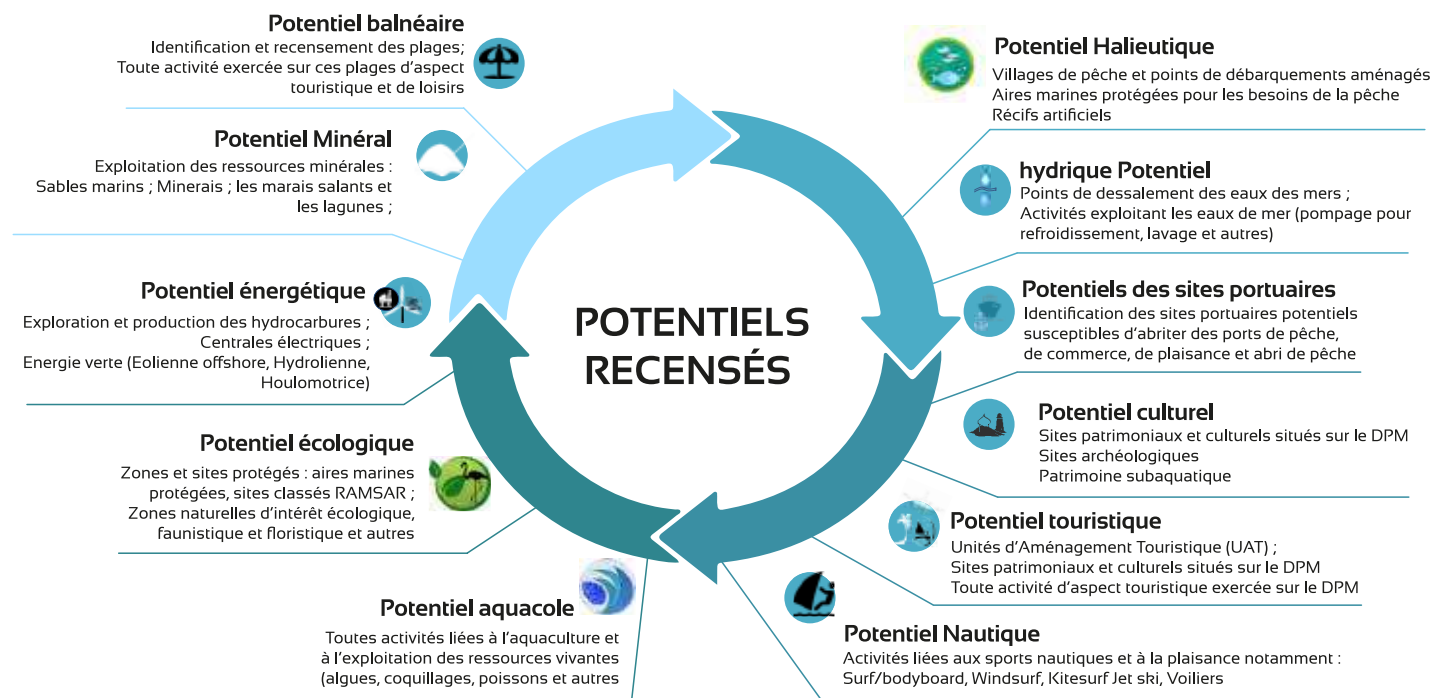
Potentiel balnéaire
Identification et recensement des plages;
Toute activité exercée sur ces plages d'aspect touristique et de loisirs

Potentiel Minéral
Exploitation des ressources minérales :
Sables marins ; Minerais ; les marais salants et les lagunes ;

Potentiel énergétique
Exploration et production des hydrocarbures ;
Centrales électriques ;
Energie verte (Eolienne offshore, Hydrolienne, Houlomotrice)

Potentiel écologique
Zones et sites protégés : aires marines protégées, sites classés RAMSAR ;
Zones naturelles d'intérêt écologique, faunistique et floristique et autres

Potentiel aquacole
Toutes activités liées à l'aquaculture et à l'exploitation des ressources vivantes (algues, coquillages, poissons et autres

POTENTIELS RECENSÉS

Potentiel Halieutique
Villages de pêche et points de débarquements aménagés
Aires marines protégées pour les besoins de la pêche
Récifs artificiels

hydrique Potentiel
Points de dessalement des eaux des mers ;
Activités exploitant les eaux de mer (pompage pour refroidissement, lavage et autres)

Potentiels des sites portuaires
Identification des sites portuaires potentiels susceptibles d'abriter des ports de pêche, de commerce, de plaisance et abri de pêche

Potentiel culturel
Sites patrimoniaux et culturels situés sur le DPM
Sites archéologiques
Patrimoine subaquatique

Potentiel touristique
Unités d'Aménagement Touristique (UAT) ;
Sites patrimoniaux et culturels situés sur le DPM
Toute activité d'aspect touristique exercée sur le DPM

Potentiel Nautique
Activités liées aux sports nautiques et à la plaisance notamment :
Surf/bodyboard, Windsurf, Kitesurf Jet ski, Voiliers